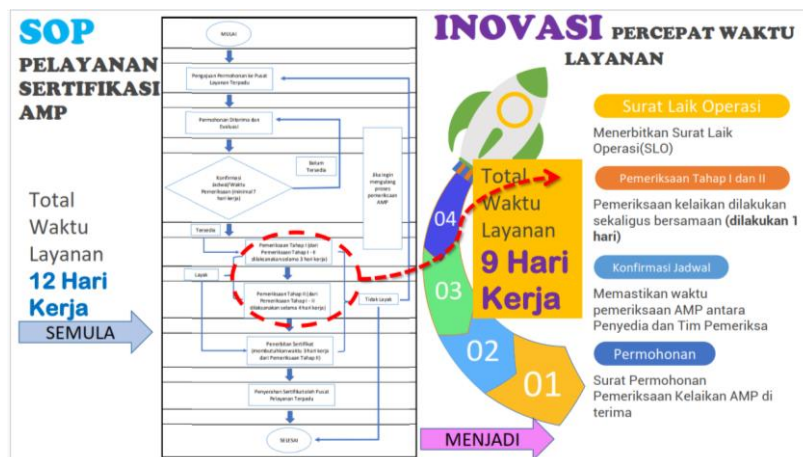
SOP
PELAYANAN
SERTIFIKASI
AMP

Total
Waktu
Layanan
12 Hari
Kerja

SEMULA

MULAI

Pengajuan Permohonan ke Pusat Layanan Terpadu

Permohonan Diterima dan Evaluasi

Konfirmasi Jadwal Waktu Pemeriksaan (minimal 7 hari kerja)

Belum Tersedia

Bila ingin mengulang proses pemeriksaan AMP

Tersedia

Pemeriksaan Tahap I (dari Pemeriksaan Tahap I - II dilaksanakan selama 3 hari kerja)

Layak

Pemeriksaan Tahap II (dari Pemeriksaan Tahap I - II (dilaksanakan selama 4 hari kerja)

Tidak Layak

Penerbitan Sertifikat (membutuhkan waktu 5 hari kerja dari Pemeriksaan Tahap II)

Penyerahan Sertifikat oleh Pusat Pelayanan Terpadu

SELESAI

INOVASI PERCEPAT WAKTU LAYANAN

Total
Waktu
Layanan
9 Hari
Kerja

04
03
02
01

Surat Laik Operasi
Menerbitkan Surat Laik Operasi(SLO)

Pemeriksaan Tahap I dan II
Pemeriksaan kelaikan dilakukan sekaligus bersamaan (dilakukan 1 hari)

Konfirmasi Jadwal
Memastikan waktu pemeriksaan AMP antara Penyedia dan Tim Pemeriksa

Permohonan
Surat Permohonan Pemeriksaan Kelaikan AMP di terima

MENJADI